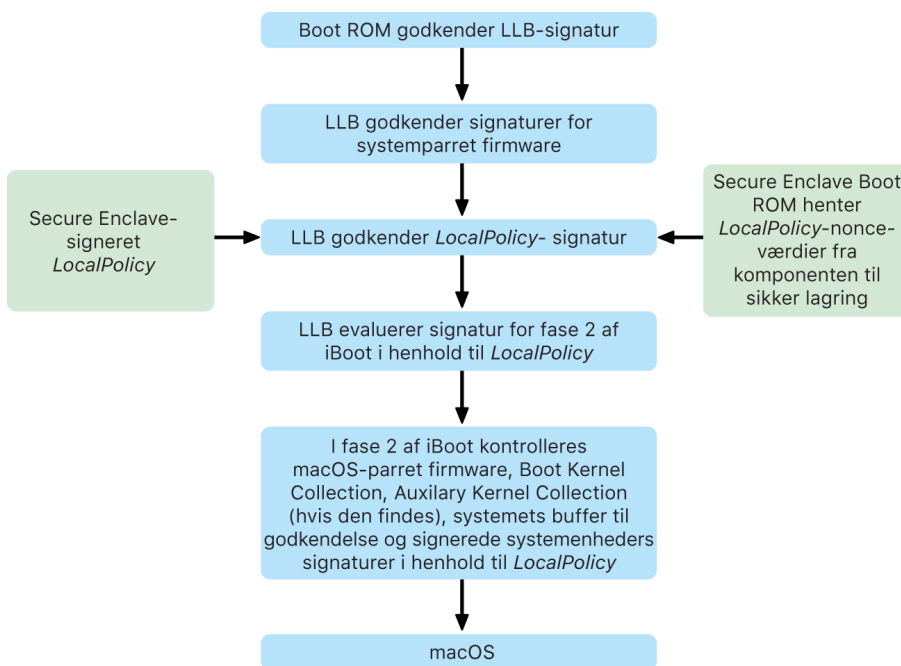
Boot ROM godkender LLB-signatur

LLB godkender signaturer for systemparret firmware

Secure Enclave-signeret LocalPolicy

LLB godkender LocalPolicy- signatur

Secure Enclave Boot ROM henter LocalPolicy-nonceværdier fra komponenten til sikker lagring

LLB evaluerer signatur for fase 2 af iBoot i henhold til LocalPolicy

I fase 2 af iBoot kontrolleres macOS-parret firmware, Boot Kernel Collection, Auxilary Kernel Collection (hvis den findes), systemets buffer til godkendelse og signerede systemenheders signaturer i henhold til LocalPolicy

macOS